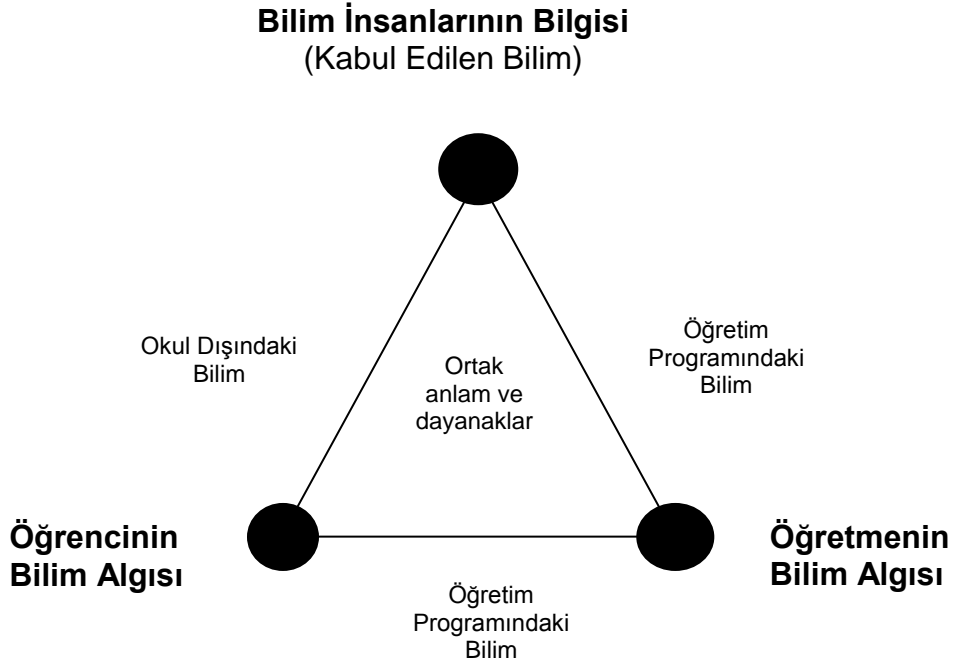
**Bilim İnsanlarının Bilgisi**
(Kabul Edilen Bilim)

Okul Dışındaki Bilim

Ortak anlam ve dayanaklar

Öğretim Programındaki Bilim

**Öğrencinin Bilim Algısı**

**Öğretmenin Bilim Algısı**

Öğretim Programındaki Bilim